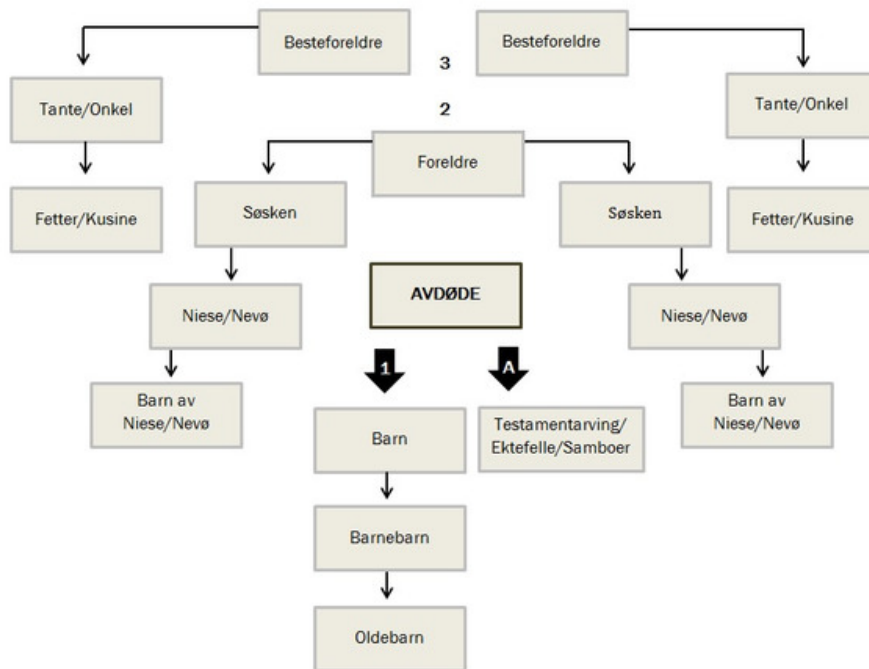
Besteforeldre

Besteforeldre

3

Tante/Onkel

Tante/Onkel

2

Foreldre

Fetter/Kusine

Søsken

Søsken

Fetter/Kusine

AVDØDE

Niese/Nevø

Niese/Nevø

1

A

Barn av Niese/Nevø

Barn

Testamentarving/ Ektefelle/Samboer

Barn av Niese/Nevø

Barnebarn

Oldebarn